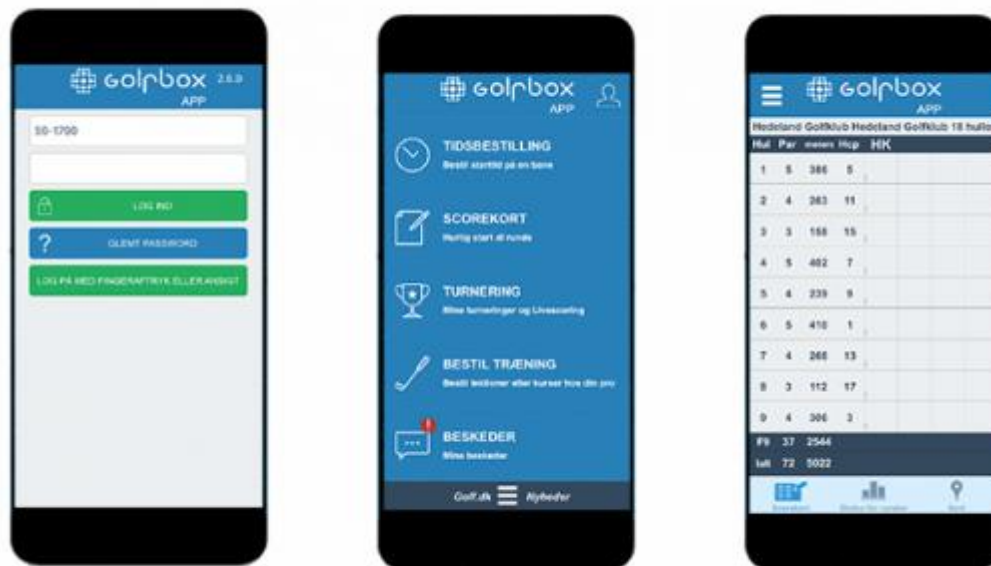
golfbox 2.6.0
APP

50-1700

LOG IND

GLEMT PASSWORD

LOG PÅ MED FINGERAFTRYK ELLER ANSIGT

golfbox
APP

TIDSBESTILLING
Bestil starttid på en bane

SCOREKORT
Hurtig start af runde

TURNERING
Mine turneringer og Livescoring

BESTIL TRÆNING
Bestil lektioner eller kurser hos din pro

BESKEDER
Mine beskeder

Golf.dk Nyheder

golfbox
APP

Hedeland Golfklub Hedeland Golfklub 18 hullo

| Hul | Par | meters | Hcp | HK |
|---|---|---|---|---|
| 1 | 5 | 386 | 5 | |
| 2 | 4 | 263 | 11 | |
| 3 | 3 | 158 | 15 | |
| 4 | 5 | 402 | 7 | |
| 5 | 4 | 239 | 9 | |
| 6 | 5 | 410 | 1 | |
| 7 | 4 | 266 | 13 | |
| 8 | 3 | 112 | 17 | |
| 9 | 4 | 306 | 3 | |
| F9 | 37 | 2544 | | |
| Ialt | 72 | 5022 | | |

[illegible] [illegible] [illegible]